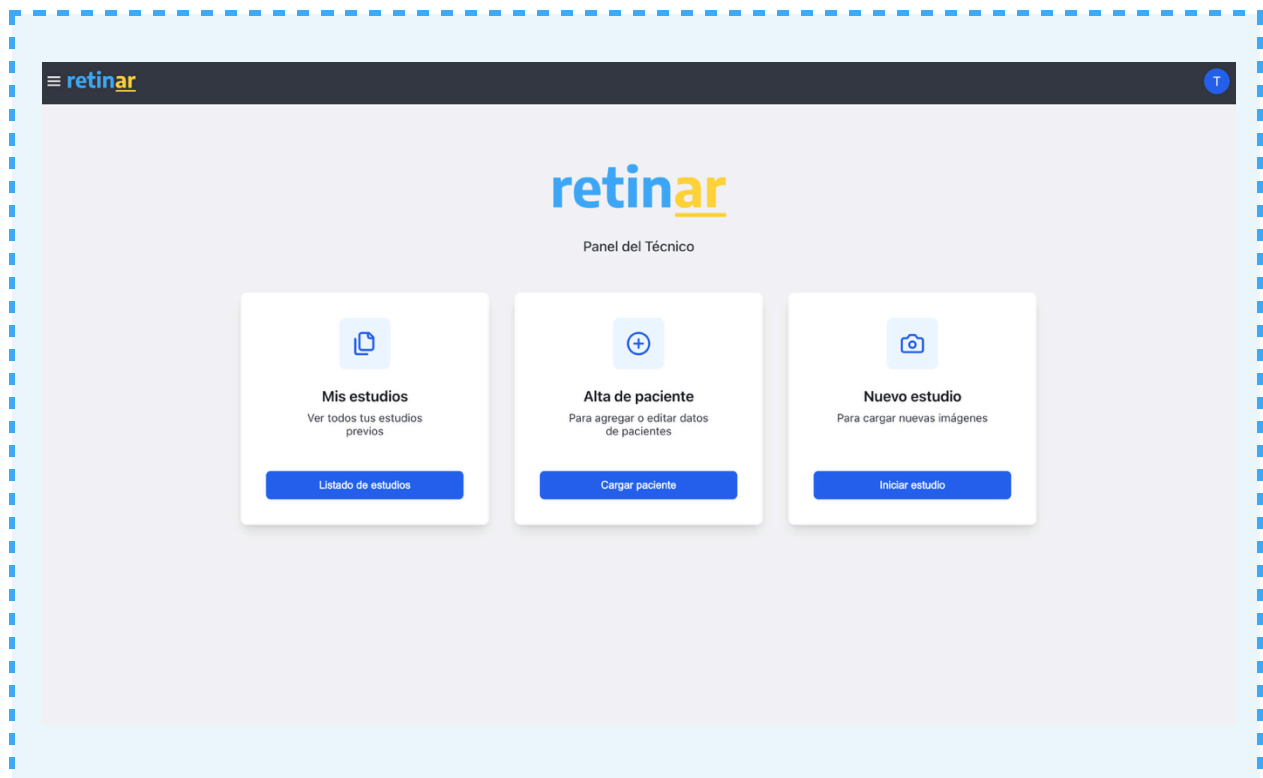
retinar

T

retinar

Panel del Técnico

Mis estudios
Ver todos tus estudios previos

Listado de estudios

Alta de paciente
Para agregar o editar datos de pacientes

Cargar paciente

Nuevo estudio
Para cargar nuevas imágenes

Iniciar estudio